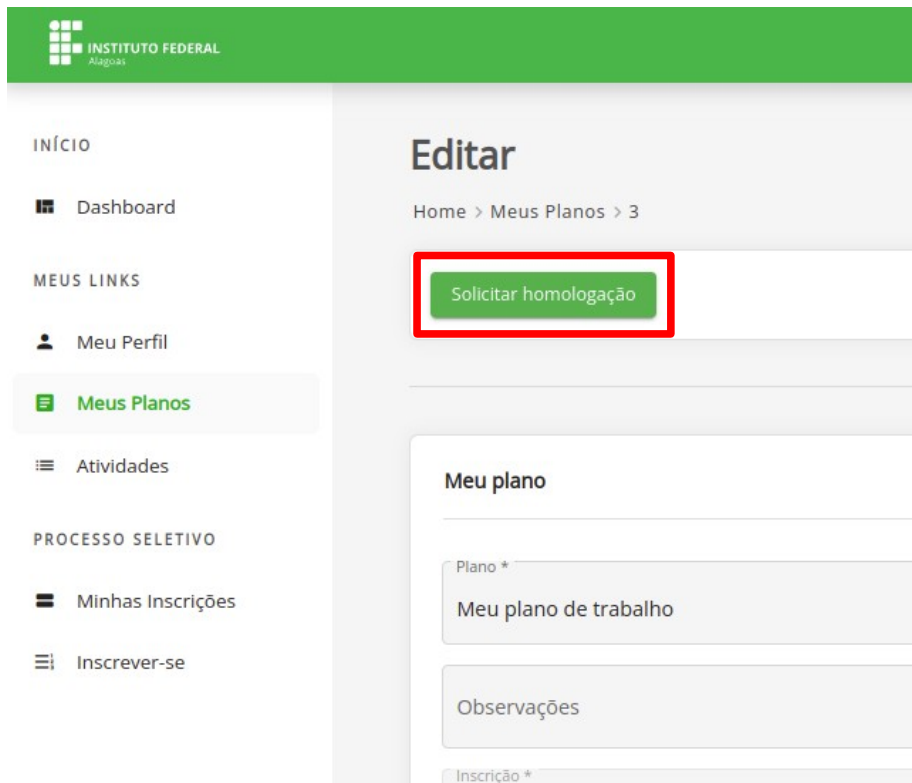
INSTITUTO FEDERAL
Alagoas

INÍCIO

Dashboard

MEUS LINKS

Meu Perfil

Meus Planos

Atividades

PROCESSO SELETIVO

Minhas Inscrições

Inscrever-se

Editar

Home > Meus Planos > 3

Solicitar homologação

Meu plano

Plano *

Meu plano de trabalho

Observações

Inscrição *